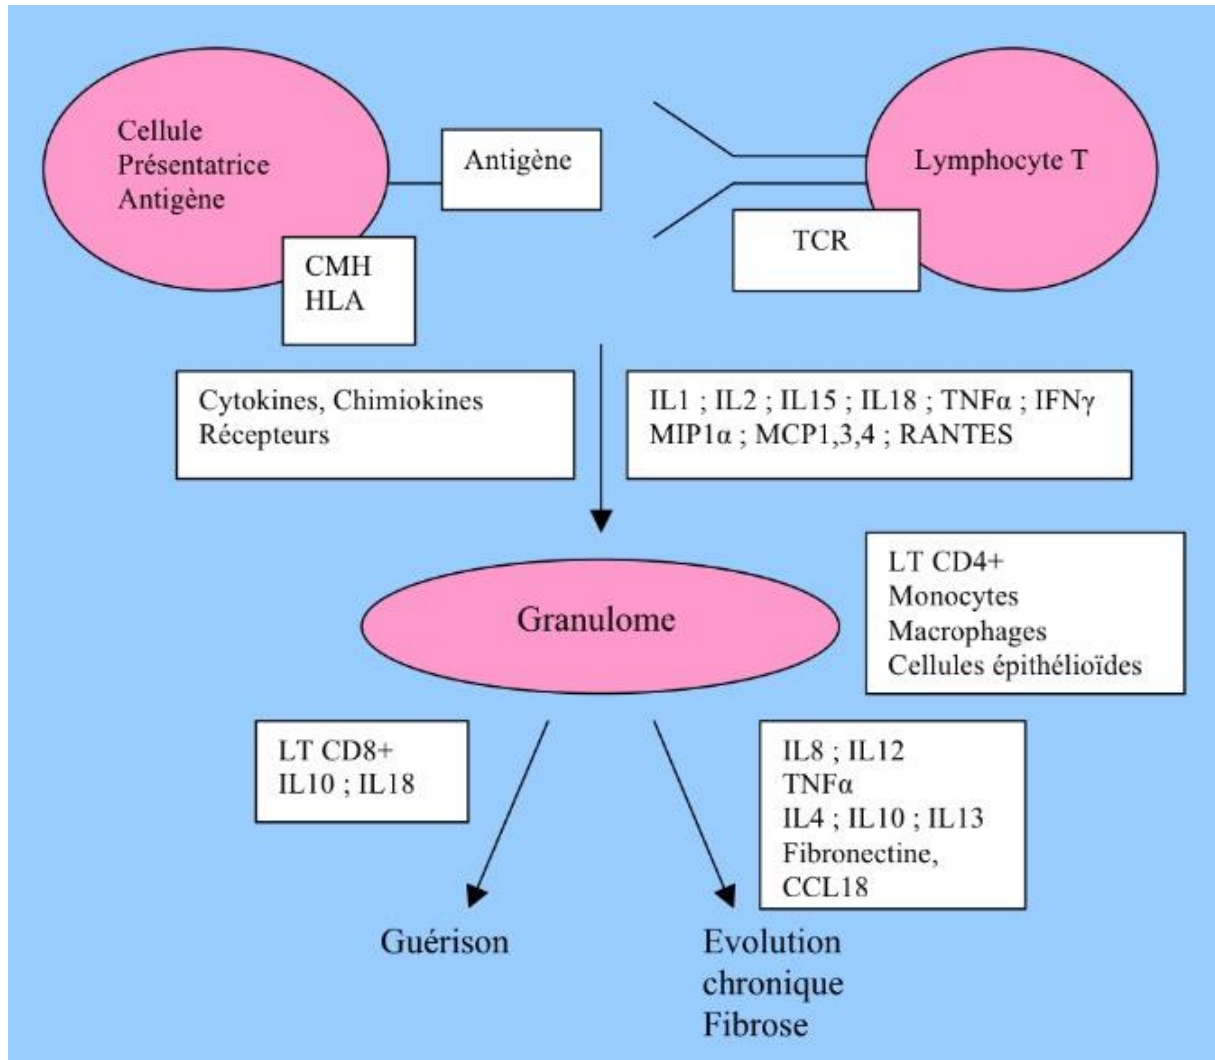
Cellule
Présentatrice
Antigène

Antigène

Lymphocyte T

CMH
HLA

TCR

Cytokines, Chimiokines
Récepteurs

IL1 ; IL2 ; IL15 ; IL18 ; TNFα ; IFNγ
MIP1α ; MCP1,3,4 ; RANTES

Granulome

LT CD4+
Monocytes
Macrophages
Cellules épithélioïdes

LT CD8+
IL10 ; IL18

IL8 ; IL12
TNFα
IL4 ; IL10 ; IL13
Fibronectine,
CCL18

Guérison

Evolution
chronique
Fibrose